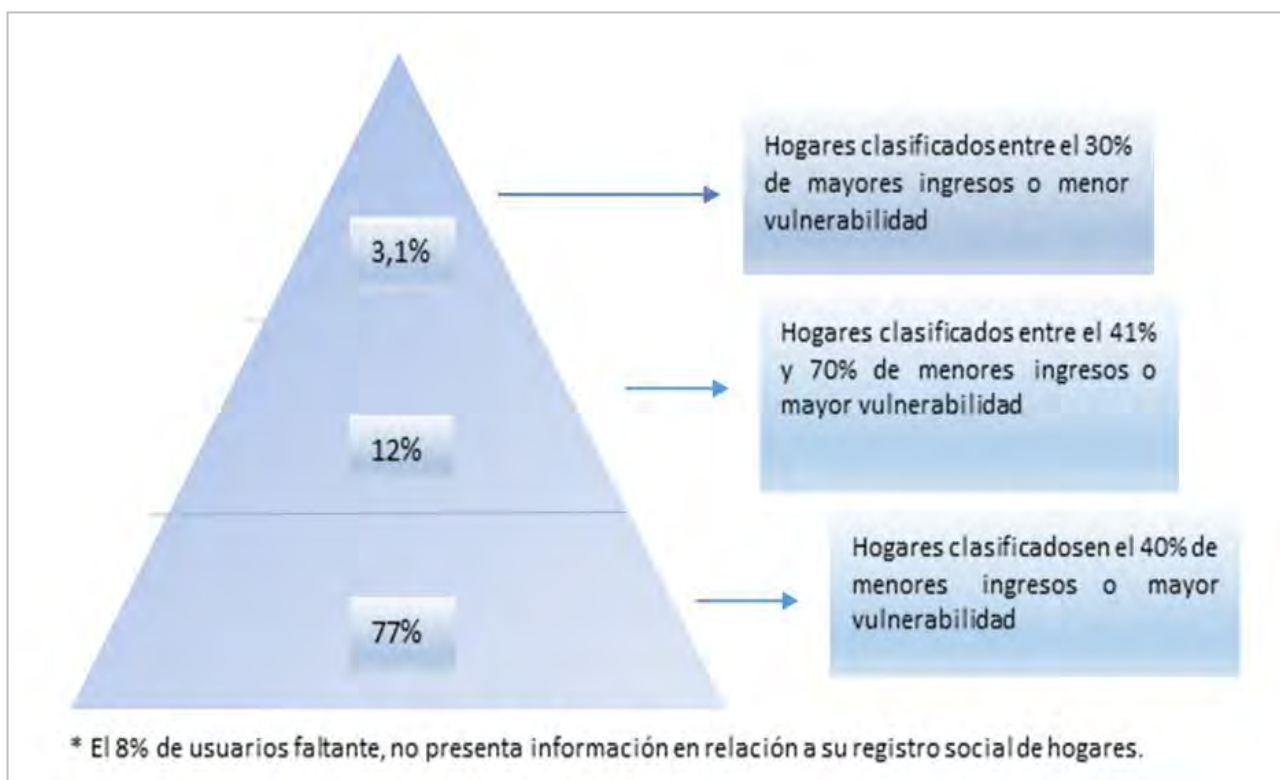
3,1%

Hogares clasificados entre el 30% de mayores ingresos o menor vulnerabilidad

12%

Hogares clasificados entre el 41% y 70% de menores ingresos o mayor vulnerabilidad

77%

Hogares clasificadosen el 40% de menores ingresos o mayor vulnerabilidad

* El 8% de usuarios faltante, no presenta información en relación a su registro social de hogares.